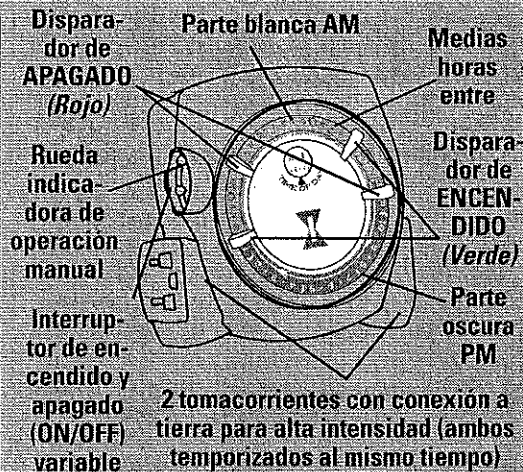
Disparador de APAGADO (Rojo)

Parte blanca AM

Medias horas entre

Disparador de ENCENDIDO (Verde)

Rueda indicadora de operación manual

Parte oscura PM

Interruptor de encendido y apagado (ON/OFF) variable

2 tomacorrientes con conexión a tierra para alta intensidad (ambos temporizados al mismo tiempo)